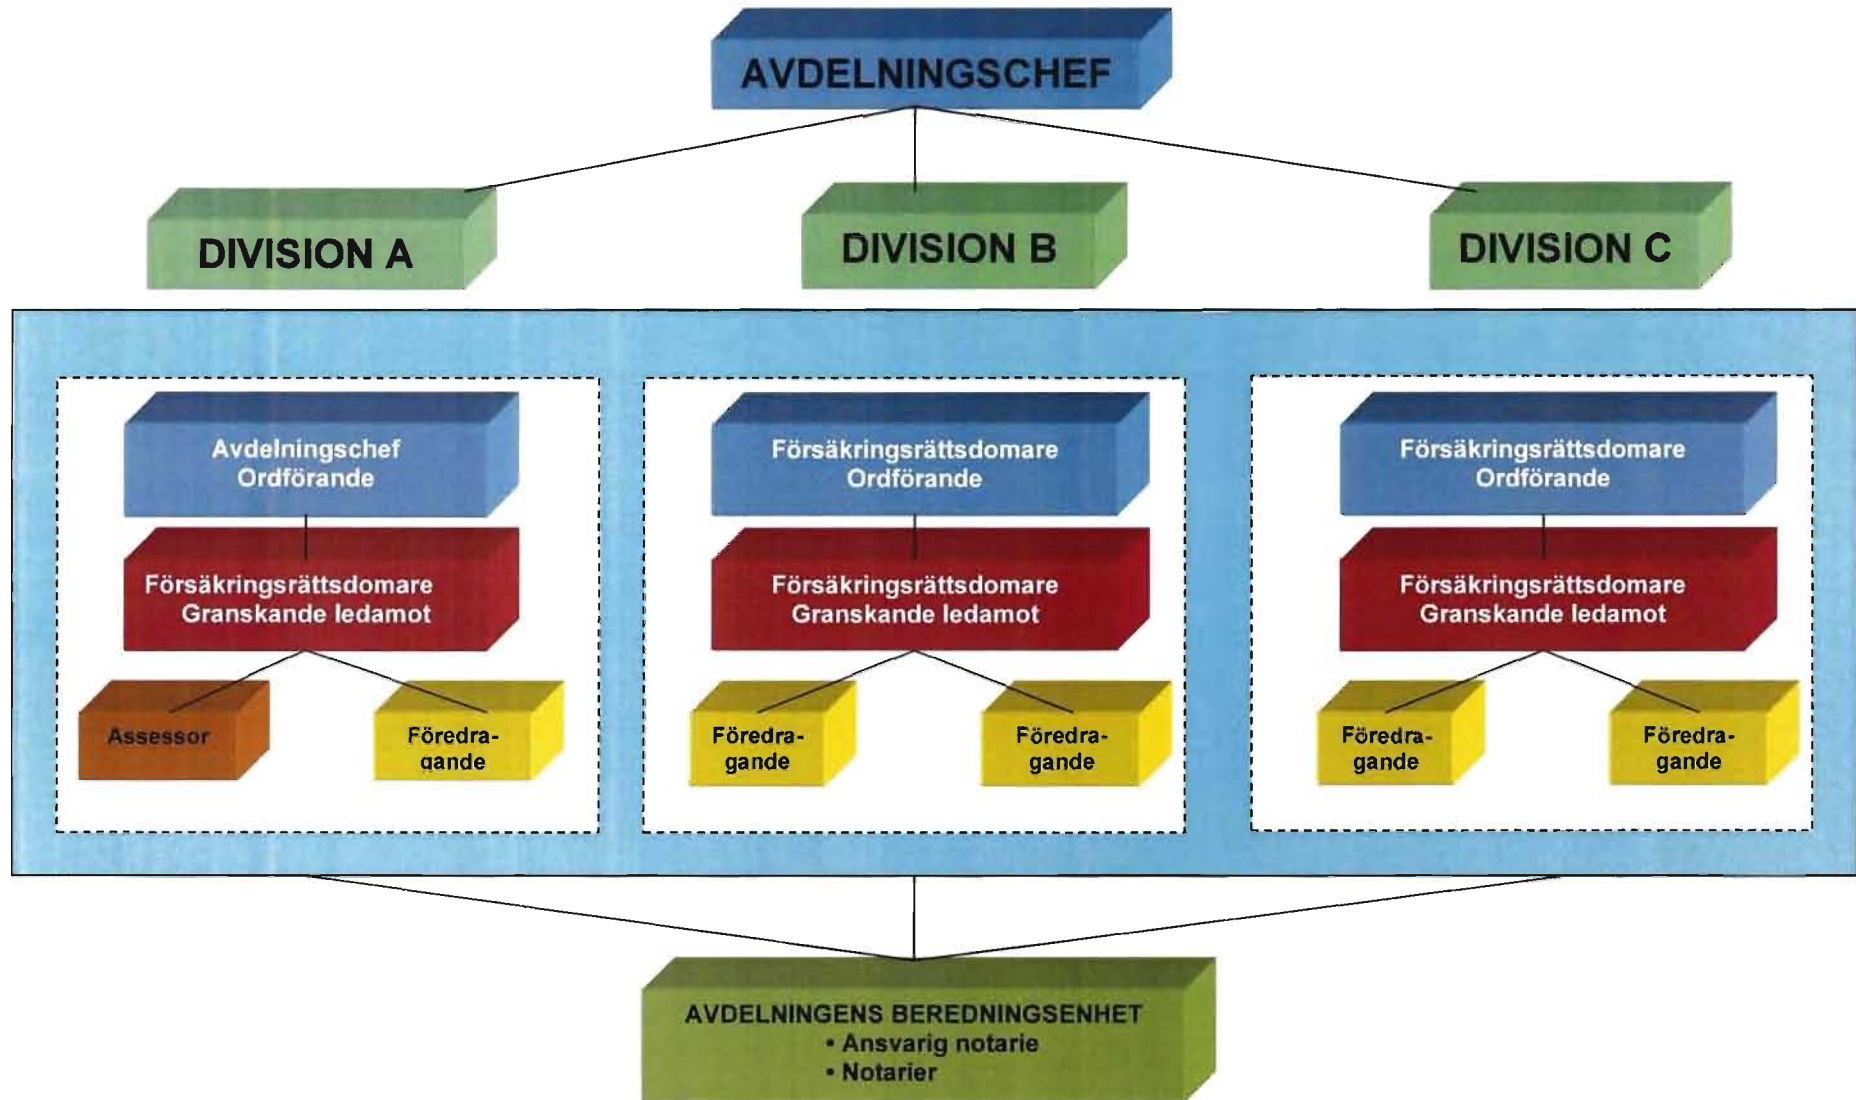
AVDELNINGSCHEF

DIVISION A

DIVISION B

DIVISION C

Avdelningschef Ordförande

Försäkringsrättsdomare Granskande ledamot

Assessor

Föredragande

Försäkringsrättsdomare Ordförande

Försäkringsrättsdomare Granskande ledamot

Föredragande

Föredragande

Försäkringsrättsdomare Ordförande

Försäkringsrättsdomare Granskande ledamot

Föredragande

Föredragande

AVDELNINGENS BEREDNINGSENHET
• Ansvarig notarie
• Notarier